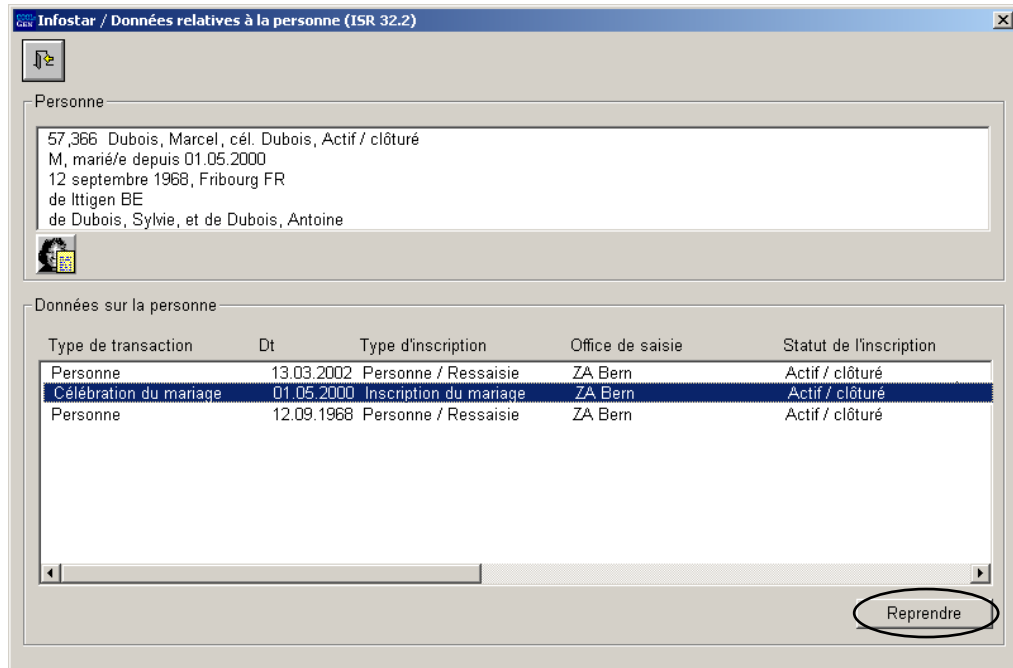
Infostar / Données relatives à la personne (ISR 32.2)

Personne

57,366 Dubois, Marcel, cél. Dubois, Actif / clôturé
M, marié/e depuis 01.05.2000
12 septembre 1968, Fribourg FR
de Ittigen BE
de Dubois, Sylvie, et de Dubois, Antoine

Données sur la personne

| Type de transaction | Dt | Type d'inscription | Office de saisie | Statut de l'inscription |
|---|---|---|---|---|
| Personne | 13.03.2002 | Personne / Ressaisie | ZA Bern | Actif / clôturé |
| Célébration du mariage | 01.05.2000 | Inscription du mariage | ZA Bern | Actif / clôturé |
| Personne | 12.09.1968 | Personne / Ressaisie | ZA Bern | Actif / clôturé |

Reprendre